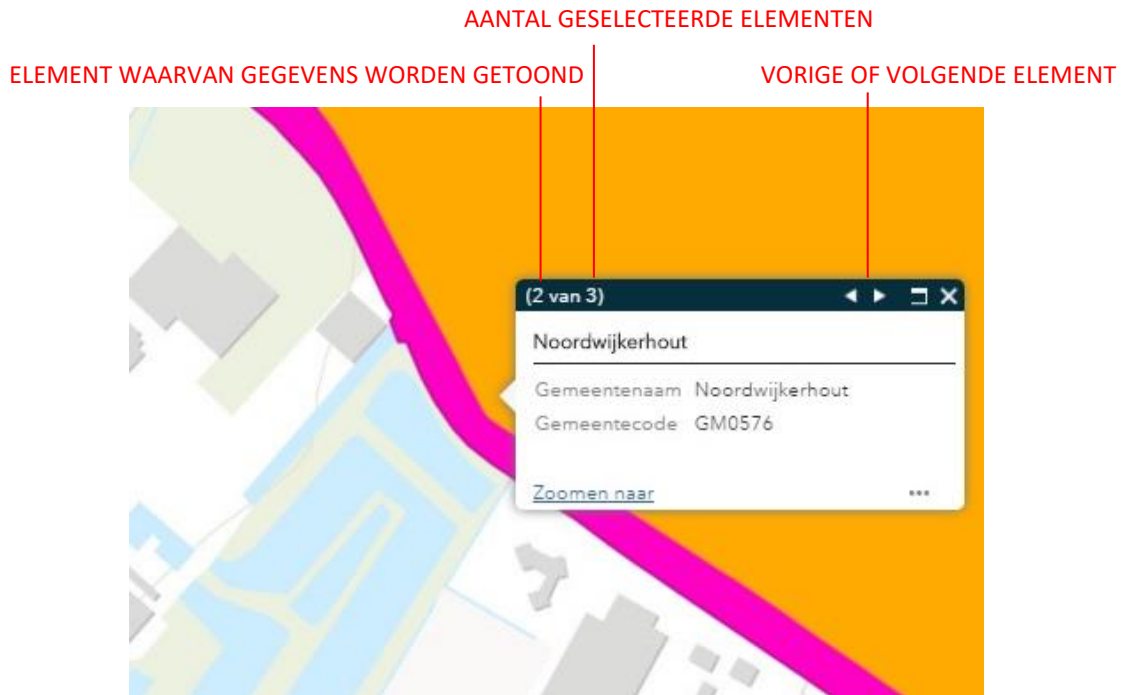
AANTAL GESELECTEERDE ELEMENTEN

ELEMENT WAARVAN GEGEVENS WORDEN GETOOND

VORIGE OF VOLGENDE ELEMENT

(2 van 3)

Noordwijkerhout

| Gemeentenaam | Noordwijkerhout |
|---|---|
| Gemeentecode | GM0576 |

Zoomen naar

•••